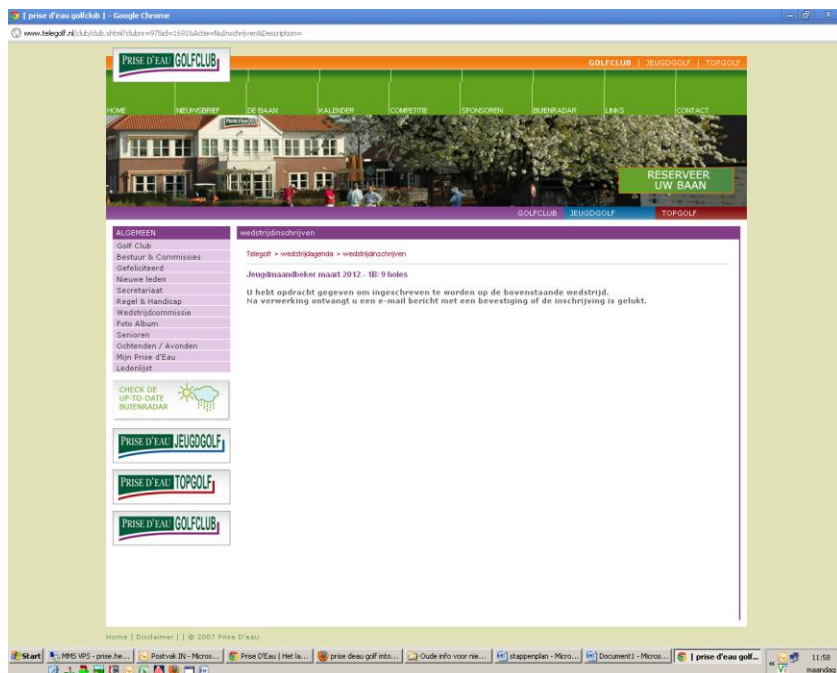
| prise d'eau golfclub | - Google Chrome

www.telegolf.nl/club/club.shtml?clubnr=97&id=1691&Actie=NuInschrijven&Description=

PRISE D'EAU GOLFCLUB

GOLFCLUB | JEUGDGOLF | TOPGOLF

HOME NIEUWSBRIEF DE BAAN KALENDER COMPETITIE SPONSOREN BUIENRADAR LINKS CONTACT

RESERVEER UW BAAN

GOLFCLUB JEUGDGOLF TOPGOLF

ALGEMEEN
Golf Club
Bestuur & Commissies
Gefeliciteerd
Nieuwe leden
Secretariaat
Regel & Handicap
Wedstrijdcommissie
Foto Album
Senioren
Ochtenden / Avonden
Mijn Prise d'Eau
Ledenlijst

CHECK DE UP-TO-DATE BUIENRADAR

PRISE D'EAU JEUGDGOLF

PRISE D'EAU TOPGOLF

PRISE D'EAU GOLFCLUB

wedstrijdinschrijven

Telegolf > wedstrijdagenda > wedstrijdinschrijven

Jeugdmaandbeker maart 2012 - 1B: 9 holes

U hebt opdracht gegeven om ingeschreven te worden op de bovenstaande wedstrijd.
Na verwerking ontvangt u een e-mail bericht met een bevestiging of de inschrijving is gelukt.

Home | Disclaimer | | © 2007 Prise D'eau

Start | MMS VPS - prise.he... | Postvak IN - Micros... | Prise D'Eau | Het la... | prise deau golf into... | Oude info voor nie... | stappenplan - Micro... | Document1 - Micros... | | prise d'eau golf... | 11:58 maandag